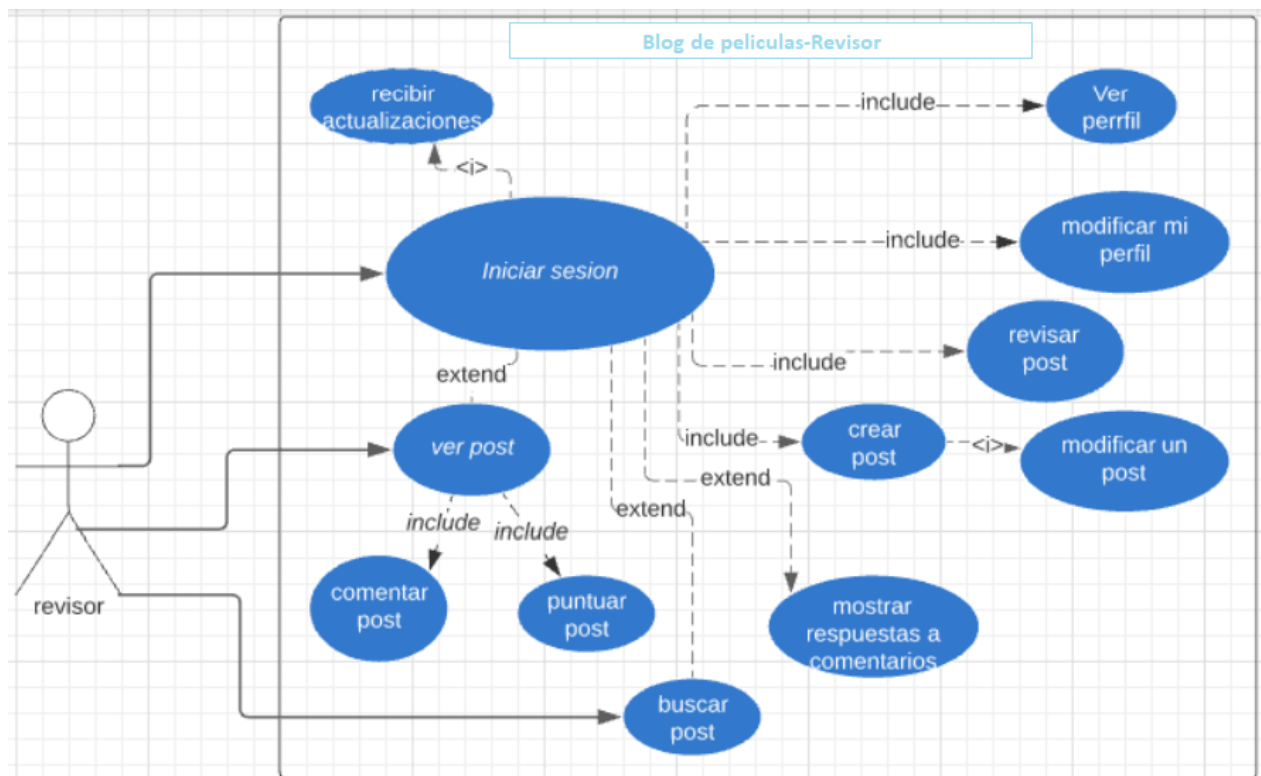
Blog de peliculas-Revisor

recibir actualizaciones

<i>

Iniciar sesion

include

Ver perrfil

include

modificar mi perfil

include

revisar post

include

crear post

<i>

modificar un post

extend

extend

extend

ver post

include

include

comentar post

puntuar post

mostrar respuestas a comentarios

buscar post

revisor